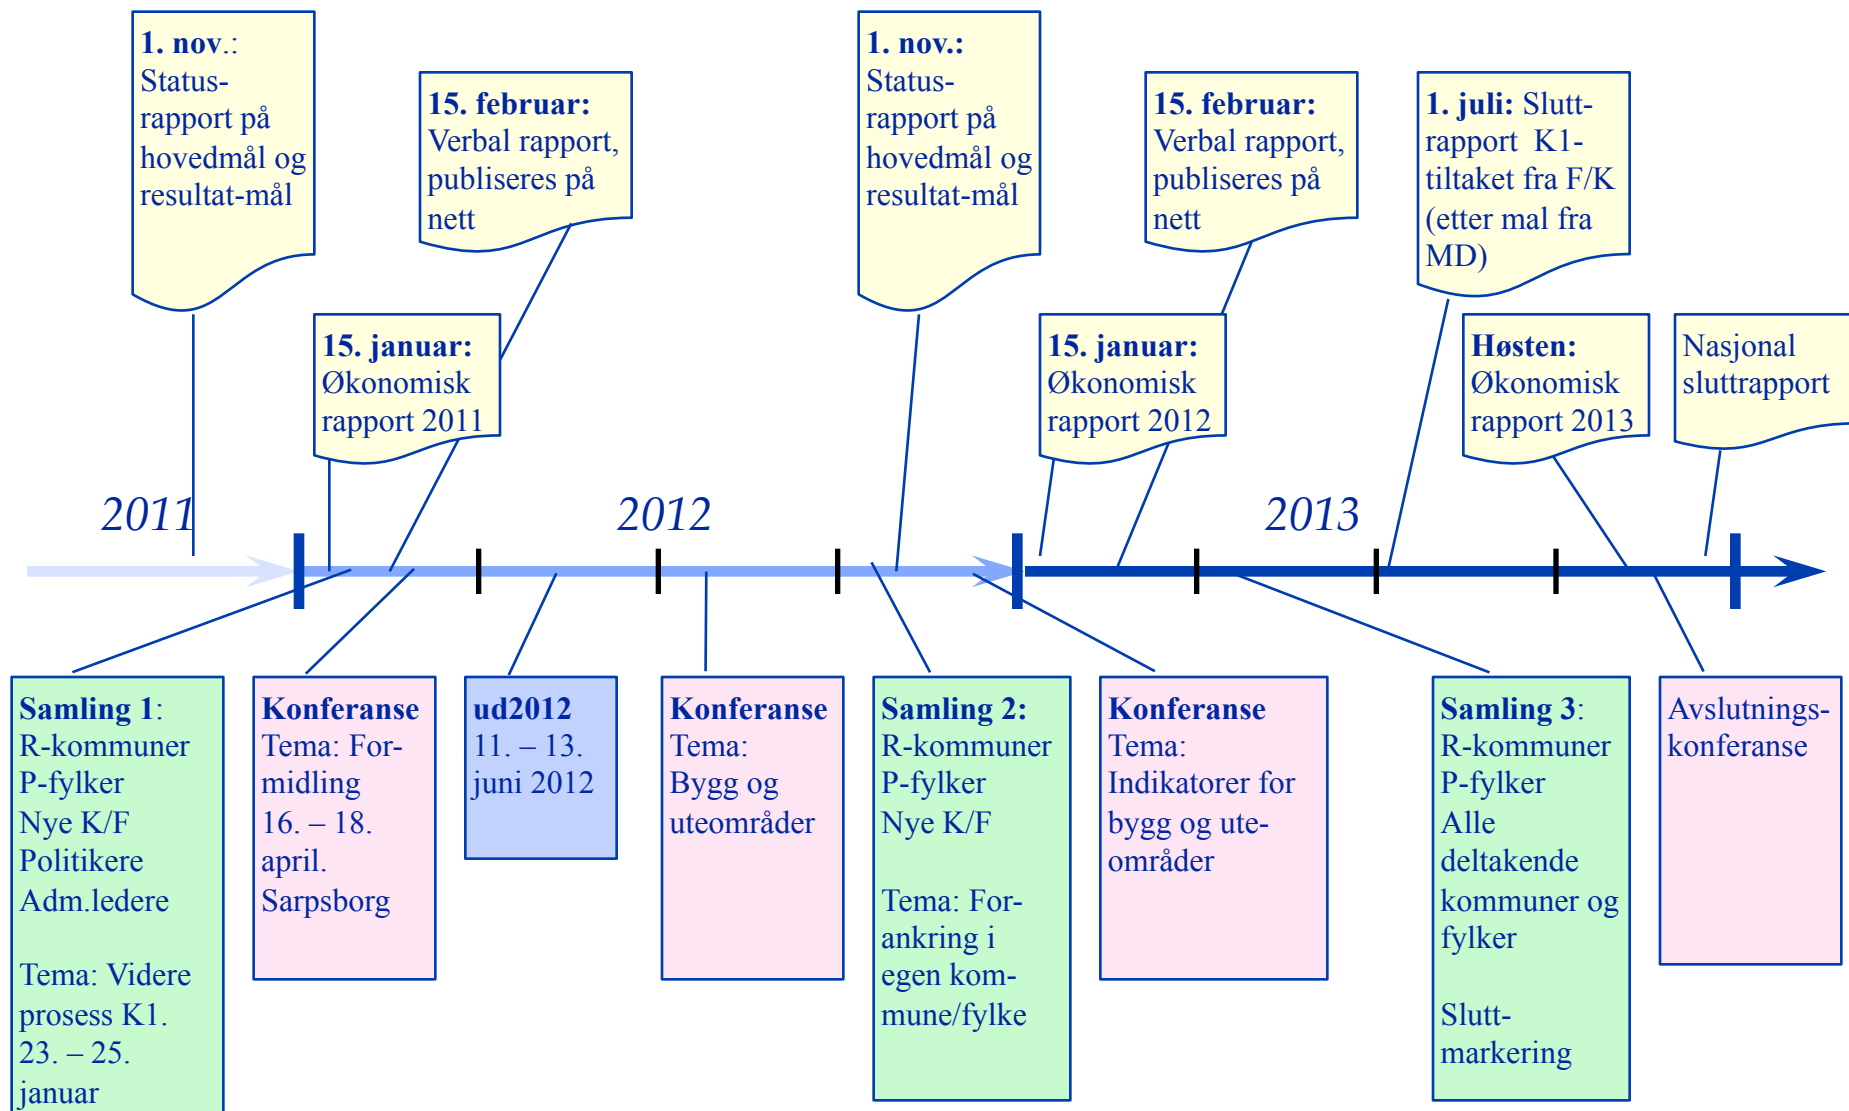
1. nov.: Status-rapport på hovedmål og resultat-mål

15. februar: Verbal rapport, publiseres på nett

1. nov.: Status-rapport på hovedmål og resultat-mål

15. februar: Verbal rapport, publiseres på nett

1. juli: Slutt-rapport K1-tiltaket fra F/K (etter mal fra MD)

15. januar: Økonomisk rapport 2011

15. januar: Økonomisk rapport 2012

Høsten: Økonomisk rapport 2013

Nasjonal sluttrapport

2011

2012

2013

Samling 1: R-kommuner P-fylker Nye K/F Politikere Adm.ledere

Tema: Videre prosess K1. 23. – 25. januar

Konferanse Tema: Formidling 16. – 18. april. Sarpsborg

ud2012 11. – 13. juni 2012

Konferanse Tema: Bygg og uteområder

Samling 2: R-kommuner P-fylker Nye K/F

Tema: Forankring i egen kommune/fylke

Konferanse Tema: Indikatorer for bygg og uteområder

Samling 3: R-kommuner P-fylker Alle deltakende kommuner og fylker

Sluttmarkering

Avslutnings-konferanse